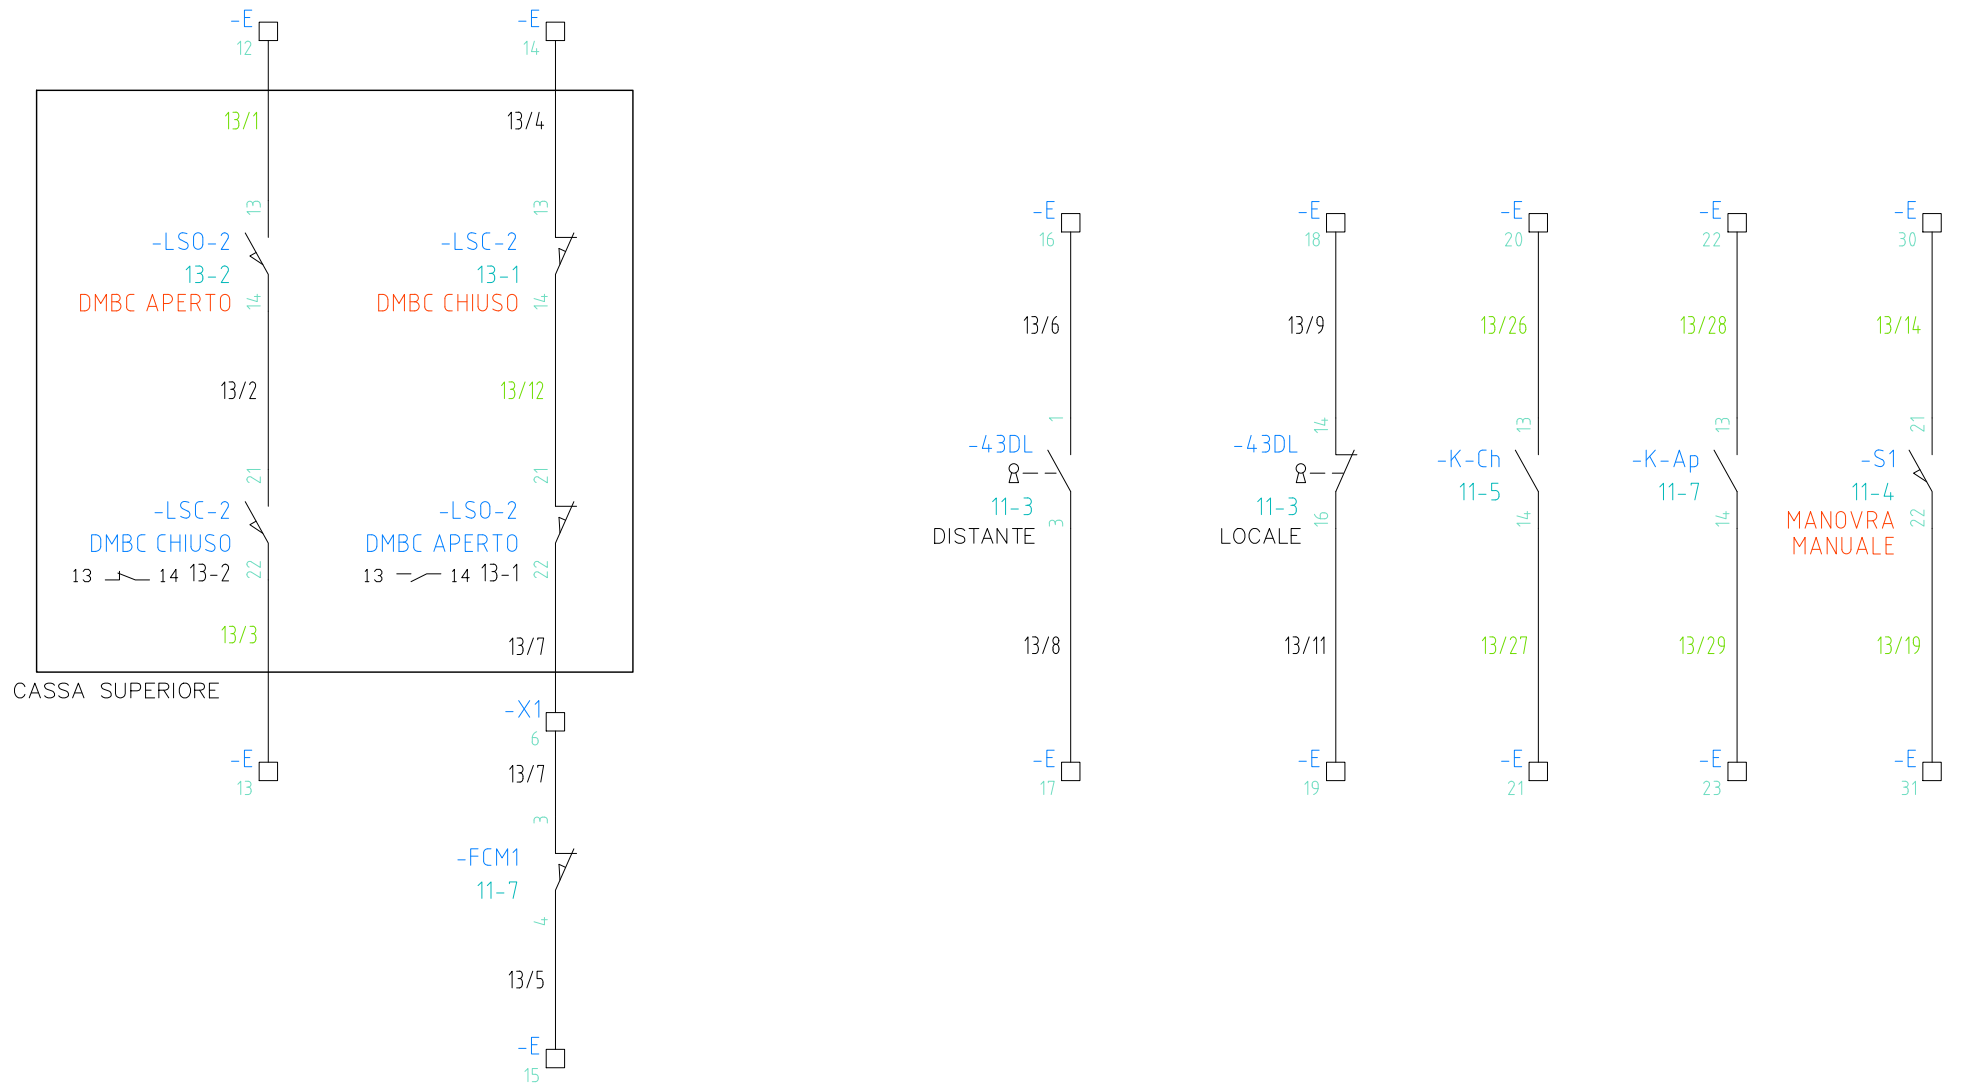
-E
12

-E
14

13/1

13/4

13

-LSO-2
13-2
DMBC APERTO
14

13

-LSC-2
13-1
DMBC CHIUSO
14

13/2

13/12

21

-LSC-2
DMBC CHIUSO
13 14 13-2
22

21

-LSO-2
DMBC APERTO
13 14 13-1
22

13/3

13/7

CASSA SUPERIORE

-X1
6

-E
13

13/7

3

-FCM1
11-7

4

13/5

-E
15

-E
16

13/6

1

-43DL
11-3
DISTANTE
3

13/8

-E
17

-E
18

13/9

14

-43DL
11-3
LOCALE
16

13/11

-E
19

-E
20

13/26

13

-K-Ch
11-5
14

13/27

-E
21

-E
22

13/28

13

-K-Ap
11-7
14

13/29

-E
23

-E
30

13/14

21

-S1
11-4
MANOVRA
MANUALE
22

13/19

-E
31